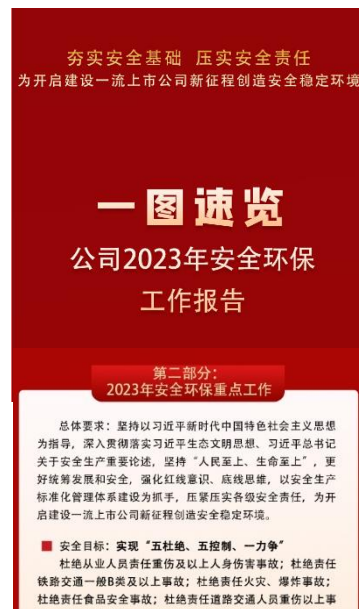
夯实安全基础 压实安全责任
为开启建设一流上市公司新征程创造安全稳定环境

一图速览
公司2023年安全环保
工作报告

第二部分：
2023年安全环保重点工作

总体要求：坚持以习近平新时代中国特色社会主义思想为指导，深入贯彻落实习近平生态文明思想、习近平总书记关于安全生产重要论述，坚持"人民至上、生命至上"，更好统筹发展和安全，强化红线意识、底线思维，以安全生产标准化管理体系建设为抓手，压紧压实各级安全责任，为开启建设一流上市公司新征程创造安全稳定环境。

安全目标：实现"五杜绝、五控制、一力争"
杜绝从业人员责任重伤及以上人身伤害事故；杜绝责任铁路交通一般B类及以上事故；杜绝责任火灾、爆炸事故；杜绝责任食品安全事故；杜绝责任道路交通人员重伤以上事